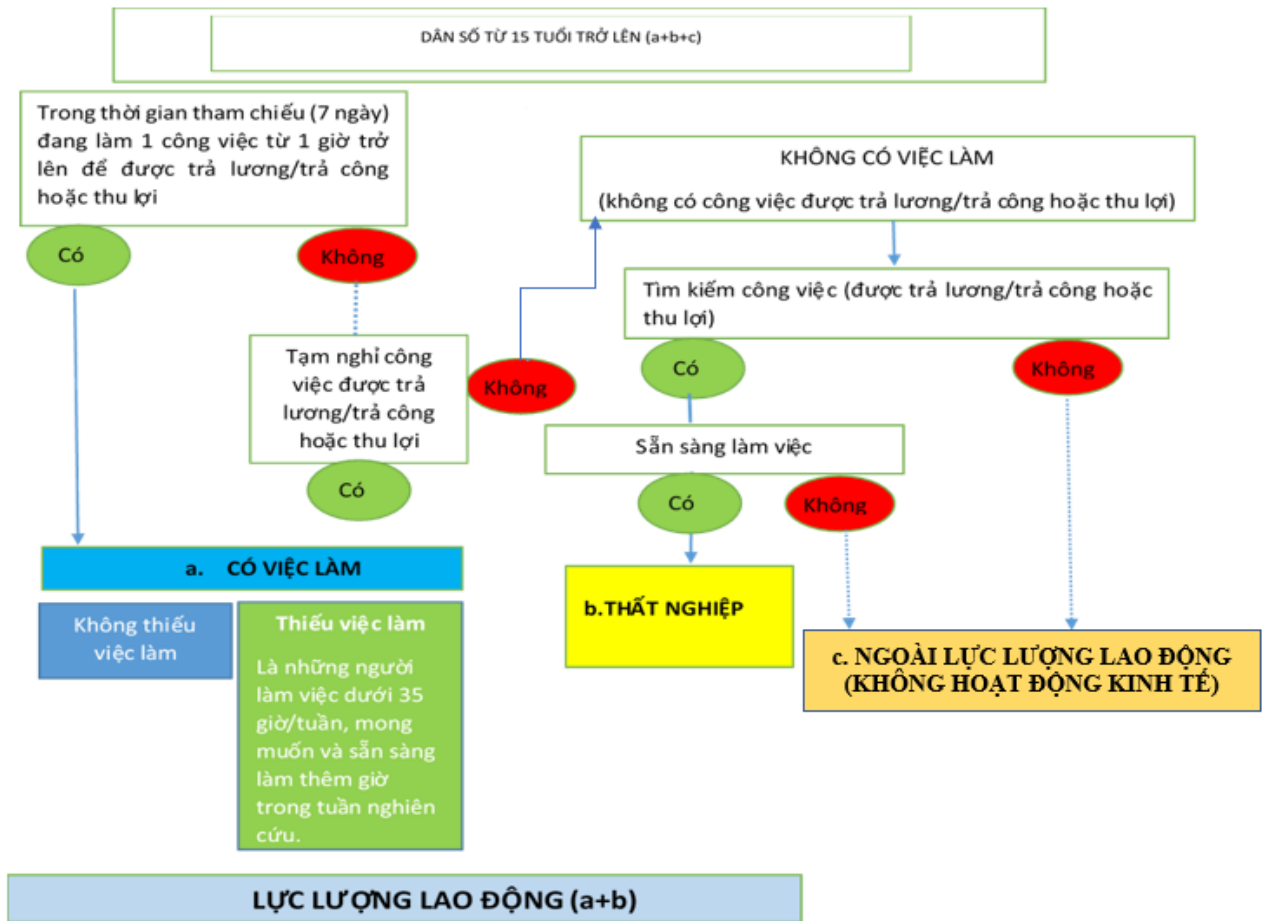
DÂN SỐ TỪ 15 TUỔI TRỞ LÊN (a+b+c)

Trong thời gian tham chiếu (7 ngày) đang làm 1 công việc từ 1 giờ trở lên để được trả lương/trả công hoặc thu lợi

Có

Không

KHÔNG CÓ VIỆC LÀM

(không có công việc được trả lương/trả công hoặc thu lợi)

Tìm kiếm công việc (được trả lương/trả công hoặc thu lợi)

Tạm nghỉ công việc được trả lương/trả công hoặc thu lợi

Không

Có

Không

Sẵn sàng làm việc

Có

Có

Không

a. CÓ VIỆC LÀM

b.THẤT NGHIỆP

Không thiếu việc làm

Thiếu việc làm

Là những người làm việc dưới 35 giờ/tuần, mong muốn và sẵn sàng làm thêm giờ trong tuần nghiên cứu.

c. NGOÀI LỰC LƯỢNG LAO ĐỘNG (KHÔNG HOẠT ĐỘNG KINH TẾ)

LỰC LƯỢNG LAO ĐỘNG (a+b)